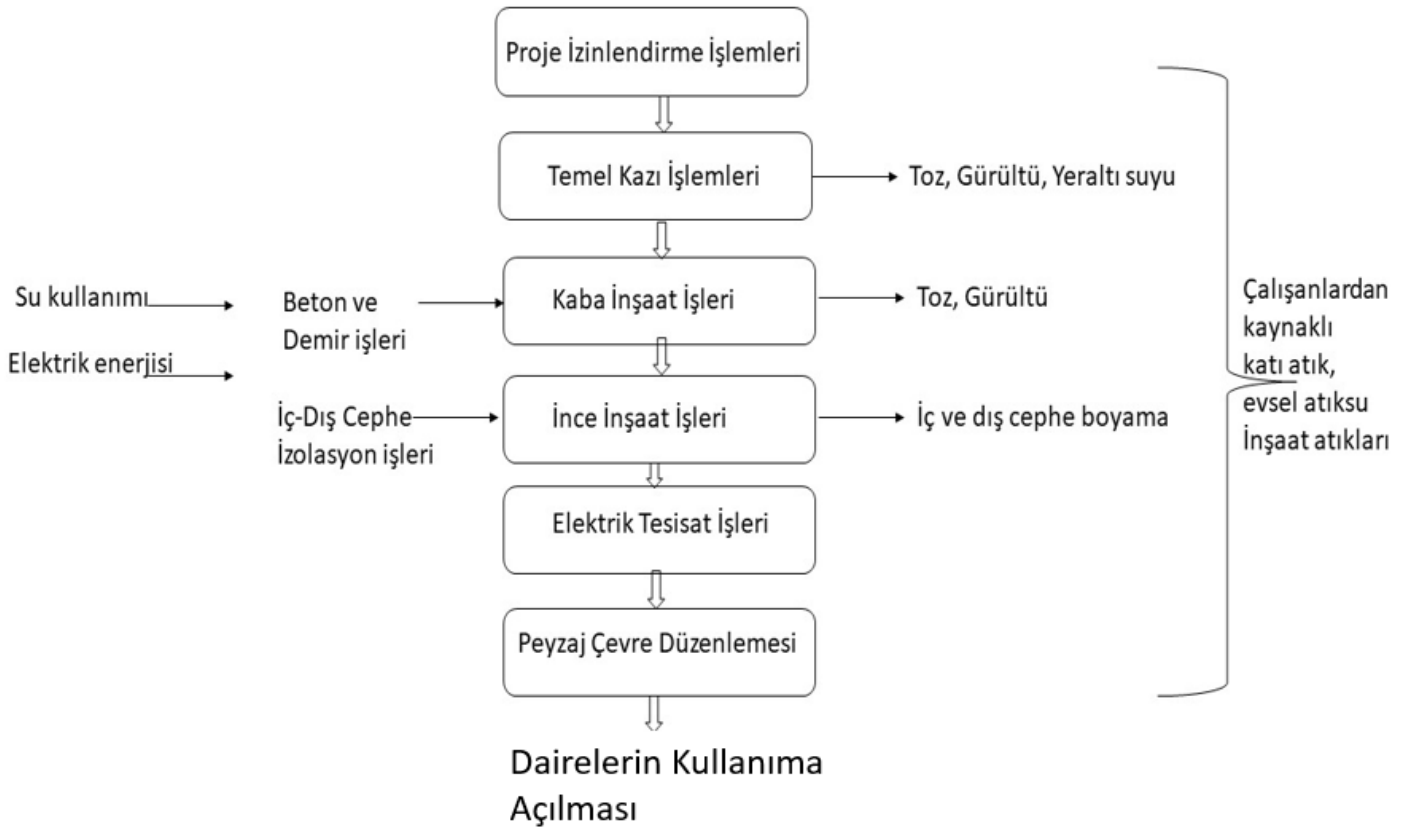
Proje İzinlendirme İşlemleri

Temel Kazı İşlemleri

Toz, Gürültü, Yeraltı suyu

Su kullanımı

Elektrik enerjisi

Beton ve Demir işleri

Kaba İnşaat İşleri

Toz, Gürültü

Çalışanlardan kaynaklı katı atık, evsel atıksu İnşaat atıkları

İç-Dış Cephe İzolasyon işleri

İnce İnşaat İşleri

İç ve dış cephe boyama

Elektrik Tesisat İşleri

Peyzaj Çevre Düzenlemesi

Dairelerin Kullanıma Açılması